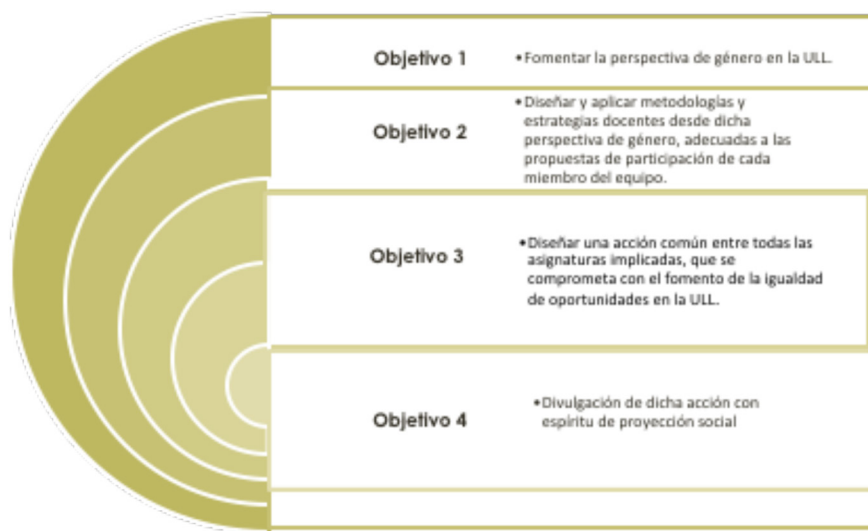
Objetivo 1

•Fomentar la perspectiva de género en la ULL.

Objetivo 2

•Diseñar y aplicar metodologías y estrategias docentes desde dicha perspectiva de género, adecuadas a las propuestas de participación de cada miembro del equipo.

Objetivo 3

•Diseñar una acción común entre todas las asignaturas implicadas, que se comprometa con el fomento de la igualdad de oportunidades en la ULL.

Objetivo 4

•Divulgación de dicha acción con espíritu de proyección social